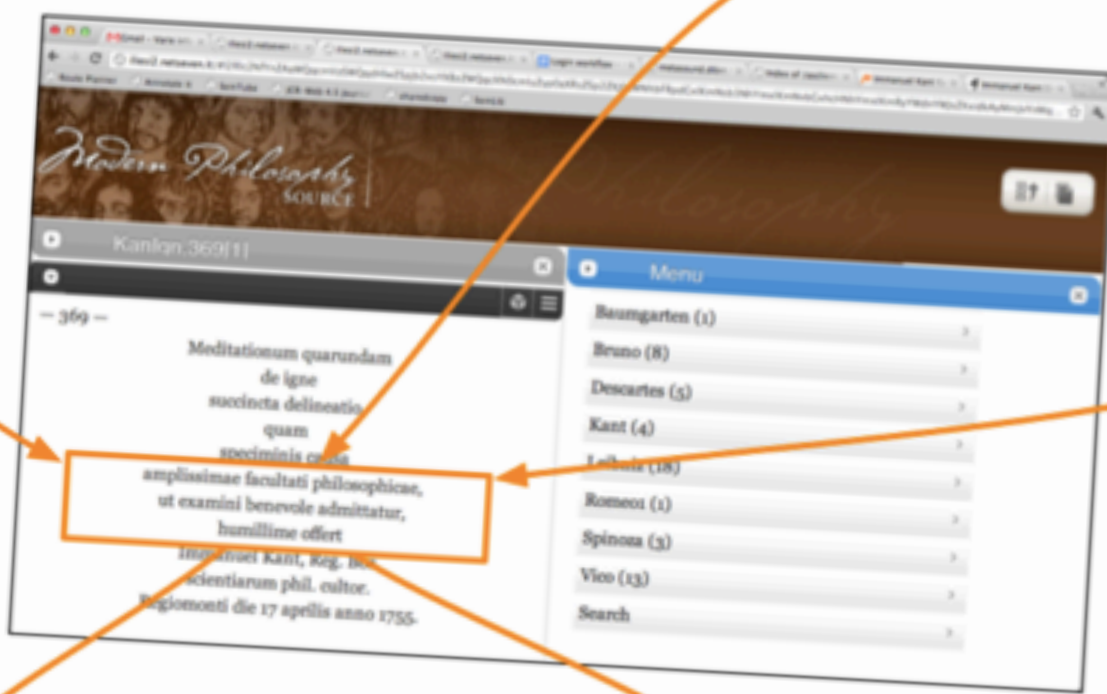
Modern Philosophy SOURCE

Kantqn.369[1]

Menu

— 369 —

Meditationum quarundam
de igne
succincta delineatio,
quam
speciminis causa
amplissimae facultati philosophicae,
ut examini benevole admittatur,
humillime offert
Immanuel Kant, Reg. Bor.
scientiarum phil. cultor.
Regiomonti die 17 aprilis anno 1755.

Baumgarten (1)
Bruno (8)
Descartes (5)
Kant (4)
Leibniz (18)
Romeo1 (1)
Spinoza (3)
Vico (13)
Search